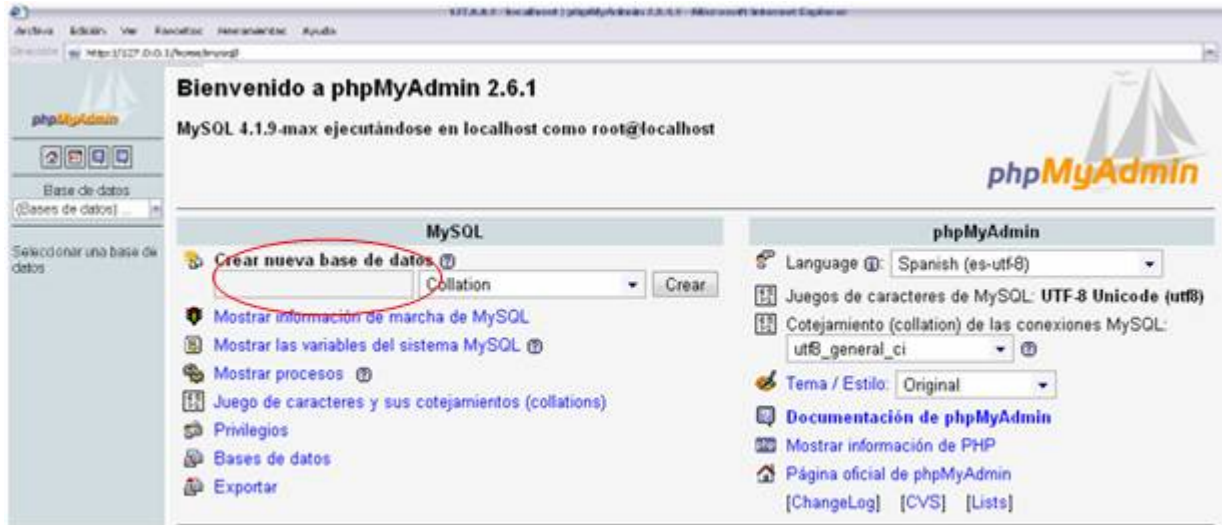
127.0.0.1 / localhost | phpMyAdmin 2.6.1 - Microsoft Internet Explorer

Archivo Edición Ver Favoritos Herramientas Ayuda

Dirección http://127.0.0.1/home/mysql/

phpMyAdmin

Base de datos

(Bases de datos) ...

Seleccionar una base de datos

Bienvenido a phpMyAdmin 2.6.1

MySQL 4.1.9-max ejecutándose en localhost como root@localhost

phpMyAdmin

MySQL

Crear nueva base de datos

Collation

Crear

Mostrar información de marcha de MySQL

Mostrar las variables del sistema MySQL

Mostrar procesos

Juego de caracteres y sus cotejamientos (collations)

Privilegios

Bases de datos

Exportar

phpMyAdmin

Language: Spanish (es-utf-8)

Juegos de caracteres de MySQL: UTF-8 Unicode (utf8)

Cotejamiento (collation) de las conexiones MySQL:

utf8_general_ci

Tema / Estilo: Original

Documentación de phpMyAdmin

Mostrar información de PHP

Página oficial de phpMyAdmin

[ChangeLog] [CVS] [Lists]